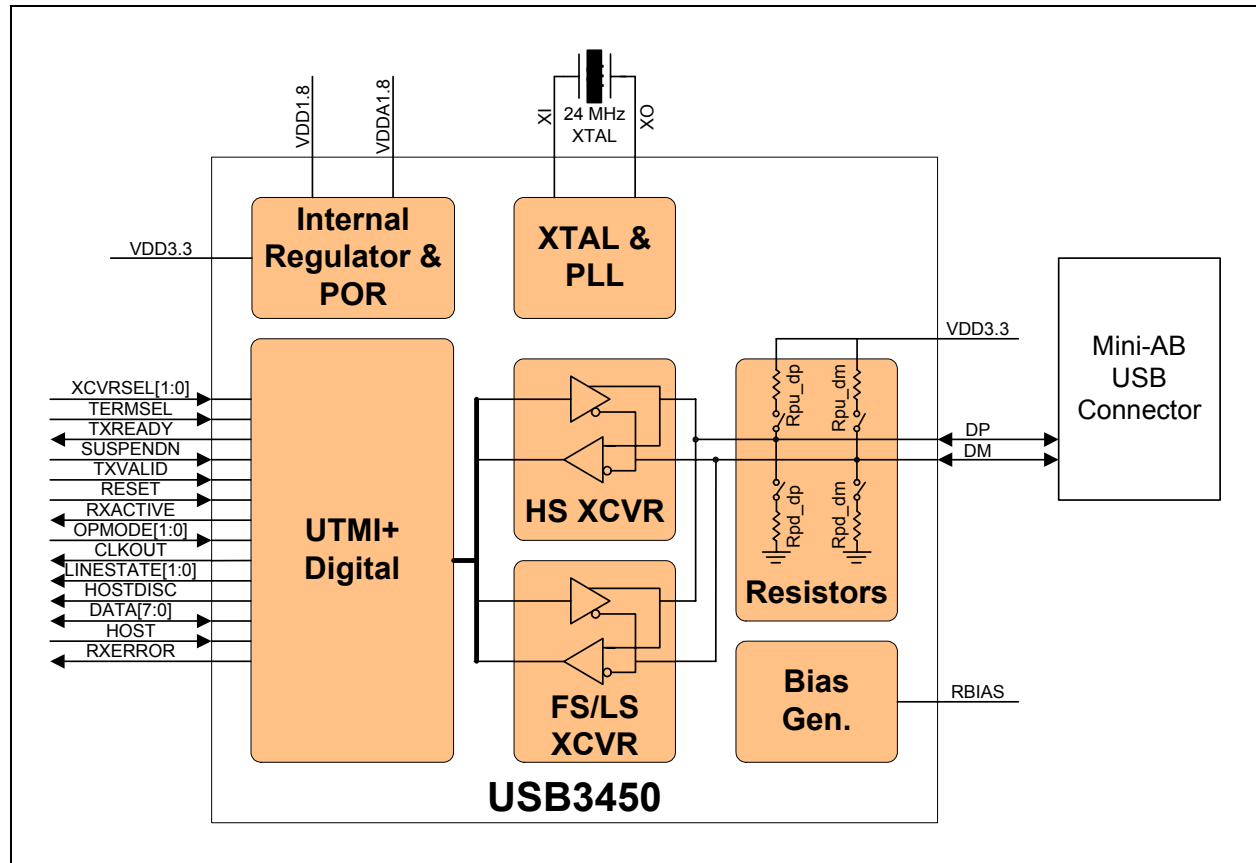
VDD1.8
VDDA1.8
XI
24 MHz XTAL
XO
VDD3.3
Internal Regulator & POR
XTAL & PLL
Mini-AB USB Connector
VDD3.3
XCVRSEL[1:0]
TERMSEL
TXREADY
SUSPENDN
TXVALID
RESET
RXACTIVE
OPMODE[1:0]
CLKOUT
LINESTATE[1:0]
HOSTDISC
DATA[7:0]
HOST
RXERROR
UTMI+ Digital
HS XCVR
Rpu_dp
Rpu_dm
DP
DM
Rpd_dp
Rpd_dm
Resistors
FS/LS XCVR
Bias Gen.
RBIAS
USB3450